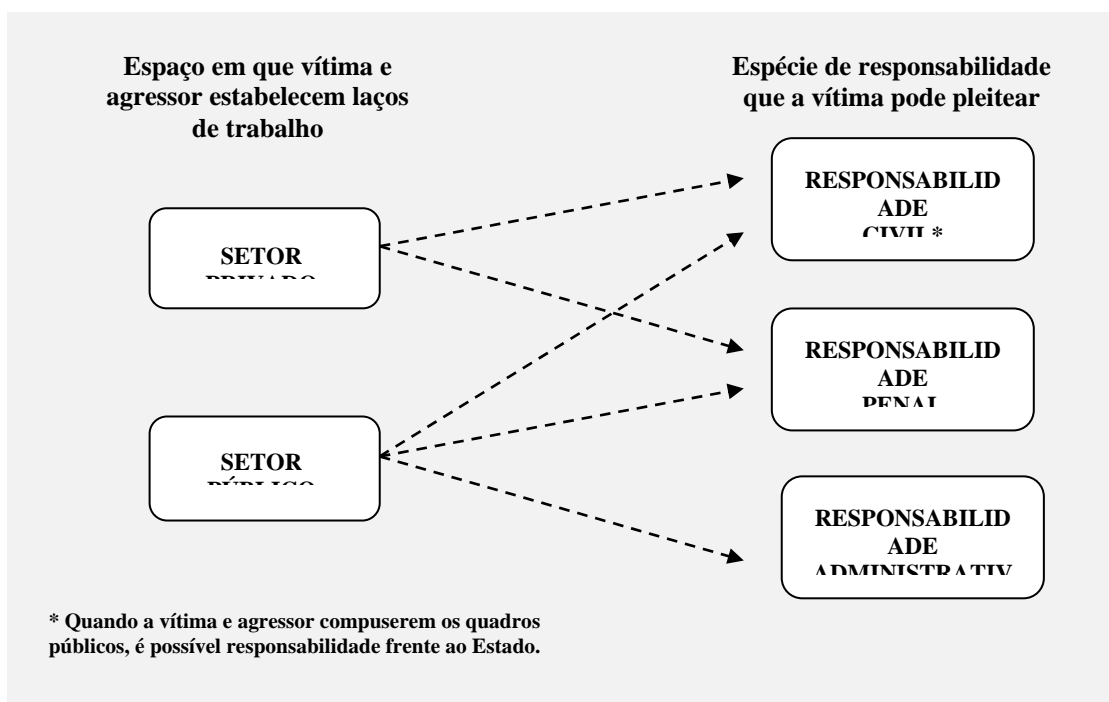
Espaço em que vítima e agressor estabelecem laços de trabalho

Espécie de responsabilidade que a vítima pode pleitear

SETOR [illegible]

SETOR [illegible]

RESPONSABILID ADE CIVIL *

RESPONSABILID ADE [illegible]

RESPONSABILID ADE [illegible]

* Quando a vítima e agressor compuserem os quadros públicos, é possível responsabilidade frente ao Estado.